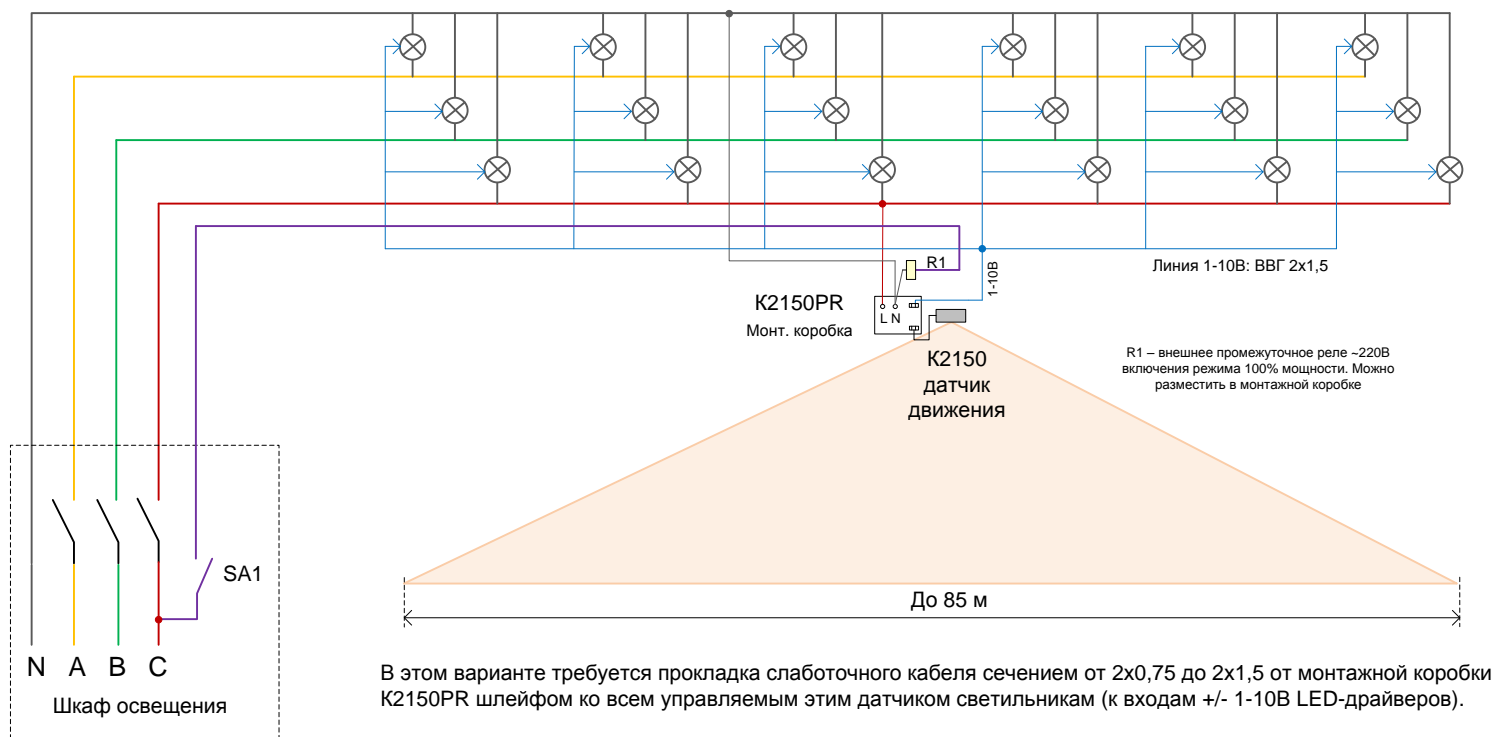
R1

1-10В

Линия 1-10В: ВВГ 2х1,5

К2150PR

L N

Монт. коробка

К2150
датчик
движения

R1 – внешнее промежуточное реле ~220В включения режима 100% мощности. Можно разместить в монтажной коробке

SA1

До 85 м

N A B C

Шкаф освещения

В этом варианте требуется прокладка слаботочного кабеля сечением от 2х0,75 до 2х1,5 от монтажной коробки К2150PR шлейфом ко всем управляемым этим датчиком светильникам (к входам +/- 1-10В LED-драйверов).